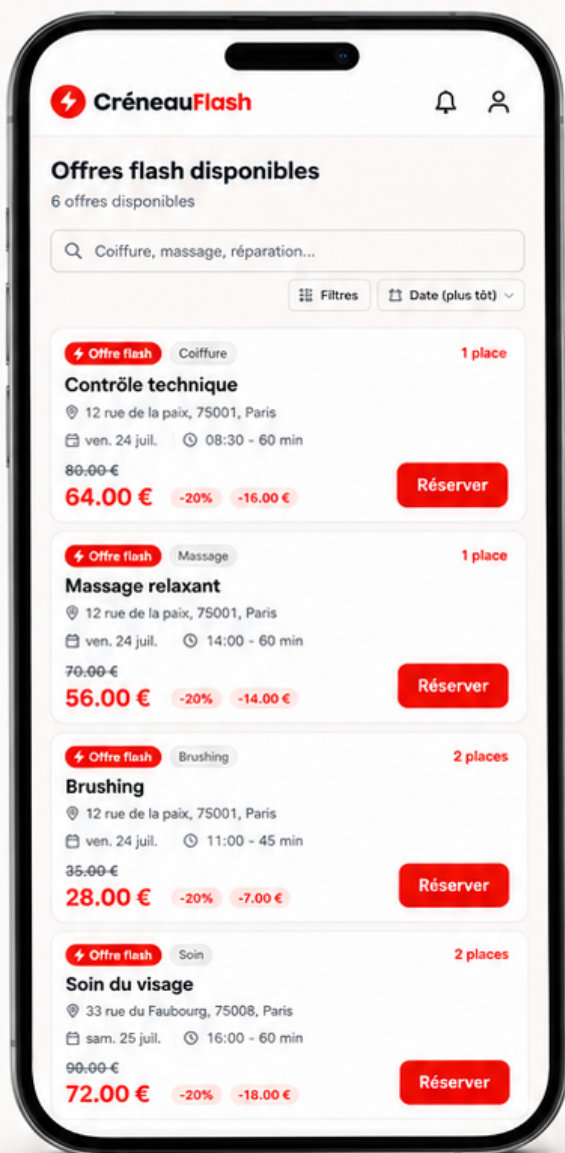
CréneauFlash

Offres flash disponibles
6 offres disponibles

Coiffure, massage, réparation...

Filtres
Date (plus tôt)

Offre flash
Coiffure
1 place
Contrôle technique
12 rue de la paix, 75001, Paris
ven. 24 juil.
08:30 - 60 min
~~80.00 €~~
64.00 €
-20%
-16.00 €
Réserver

Offre flash
Massage
1 place
Massage relaxant
12 rue de la paix, 75001, Paris
ven. 24 juil.
14:00 - 60 min
~~70.00 €~~
56.00 €
-20%
-14.00 €
Réserver

Offre flash
Brushing
2 places
Brushing
12 rue de la paix, 75001, Paris
ven. 24 juil.
11:00 - 45 min
~~35.00 €~~
28.00 €
-20%
-7.00 €
Réserver

Offre flash
Soin
2 places
Soin du visage
33 rue du Faubourg, 75008, Paris
sam. 25 juil.
16:00 - 60 min
~~90.00 €~~
72.00 €
-20%
-18.00 €
Réserver